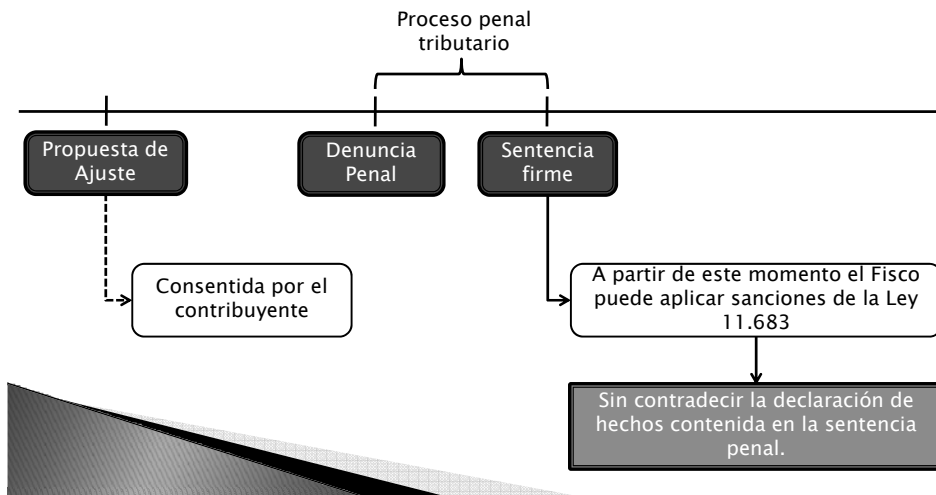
Proceso penal tributario

Propuesta de Ajuste

Denuncia Penal

Sentencia firme

Consentida por el contribuyente

A partir de este momento el Fisco puede aplicar sanciones de la Ley 11.683

Sin contradecir la declaración de hechos contenida en la sentencia penal.